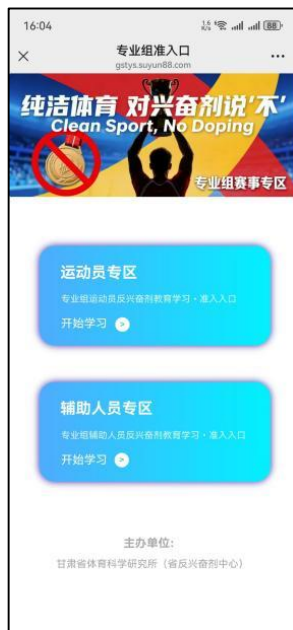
16:04

×
专业组准入口
gstys.suyun88.com
...

纯洁体育 对兴奋剂说'不'
Clean Sport, No Doping
专业组赛事专区

运动员专区
专业组运动员反兴奋剂教育学习 · 准入入口
开始学习

辅助人员专区
专业组辅助人员反兴奋剂教育学习 · 准入入口
开始学习

主办单位:
甘肃省体育科学研究所（省反兴奋剂中心）